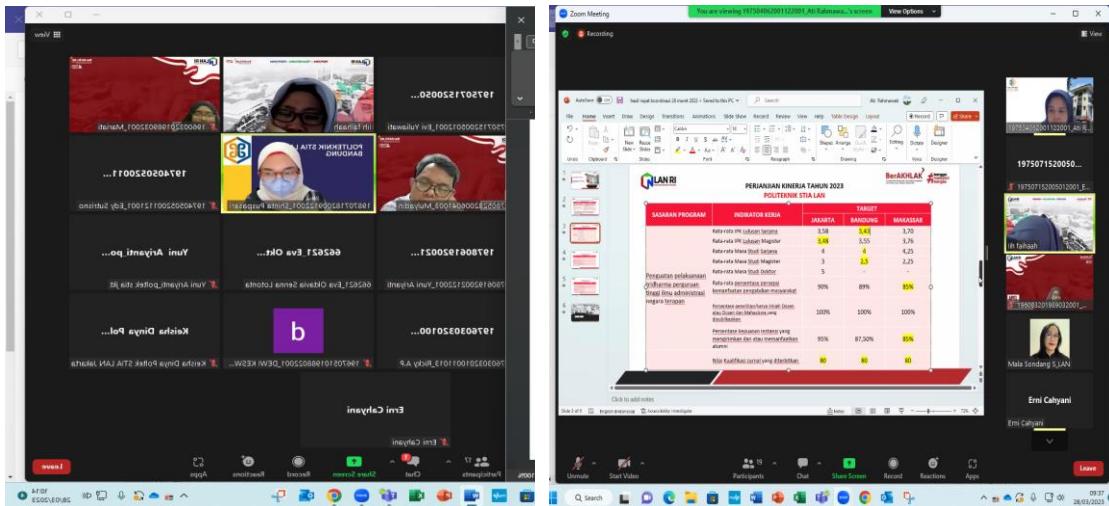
View

19750715200050...

Iih Faihaah

19740509200511...

POLITEKNIK STIA LAN BANDUNG

Yuni Aryanti_po...

662621_Eva Okt...

197806192002...

Keisha Dinya Pol...

b

19760302010...

Erni Cahyani

Leave

Zoom Meeting

You are viewing 197504062001122001_Ati Rahmawa...'s screen

View Options

Recording

View

PERJANJIAN KINERJA TAHUN 2023

POLITEKNIK STIA LAN

BerAKHLAK

| SASARAN PROGRAM | INDIKATOR KINERJA | JAKARTA | BANDUNG | MAKASSAR |
|---|---|---|---|---|
| Penguatan pelaksanaan tridharma perguruan tinggi ilmu administrasi negara terapan | Rata-rata IPK lulusan Sarjana | 3,58 | 3,43 | 3,70 |
| | Rata-rata IPK lulusan Magister | 3,48 | 3,55 | 3,76 |
| | Rata-rata Masa Studi Sarjana | 4 | 4 | 4,25 |
| | Rata-rata Masa Studi Magister | 3 | 2,5 | 2,25 |
| | Rata-rata Masa Studi Doktor | 5 | - | - |
| | Rata-rata persentase persepsi kemanfaatan pengabdian masyarakat | 90% | 89% | 85% |
| | Persentase penelitian/karya ilmiah Dosen atau Dosen dan Mahasiswa yang dipublikasikan | 100% | 100% | 100% |
| | Persentase kepuasan instansi yang mengirimkan dan atau memanfaatkan alumni | 95% | 87,50% | 85% |
| | Nilai Kualifikasi current yang diterbitkan | 80 | 80 | 60 |

Click to add notes

19750715200050...

Iih Faihaah

Mala Sondang S_LAN

Erni Cahyani

Unmute

Start Video

Participants

Chat

Share Screen

Record

Reactions

Apps

Leave

Search

09:37
28/03/2023